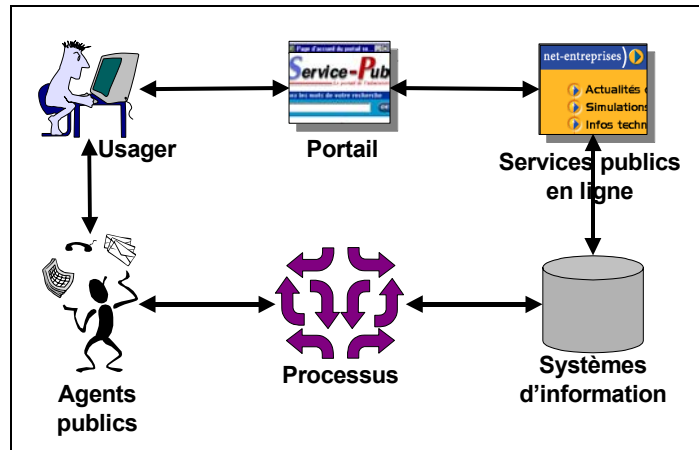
Usager

Page d'accueil du portail se...
Service-Pub
Le portail de l'administ
les mots de votre recherche
OK

Portail

net-entreprises
Actualités
Simulations
Infos techn

Services publics en ligne

Agents publics

Processus

Systèmes d'information